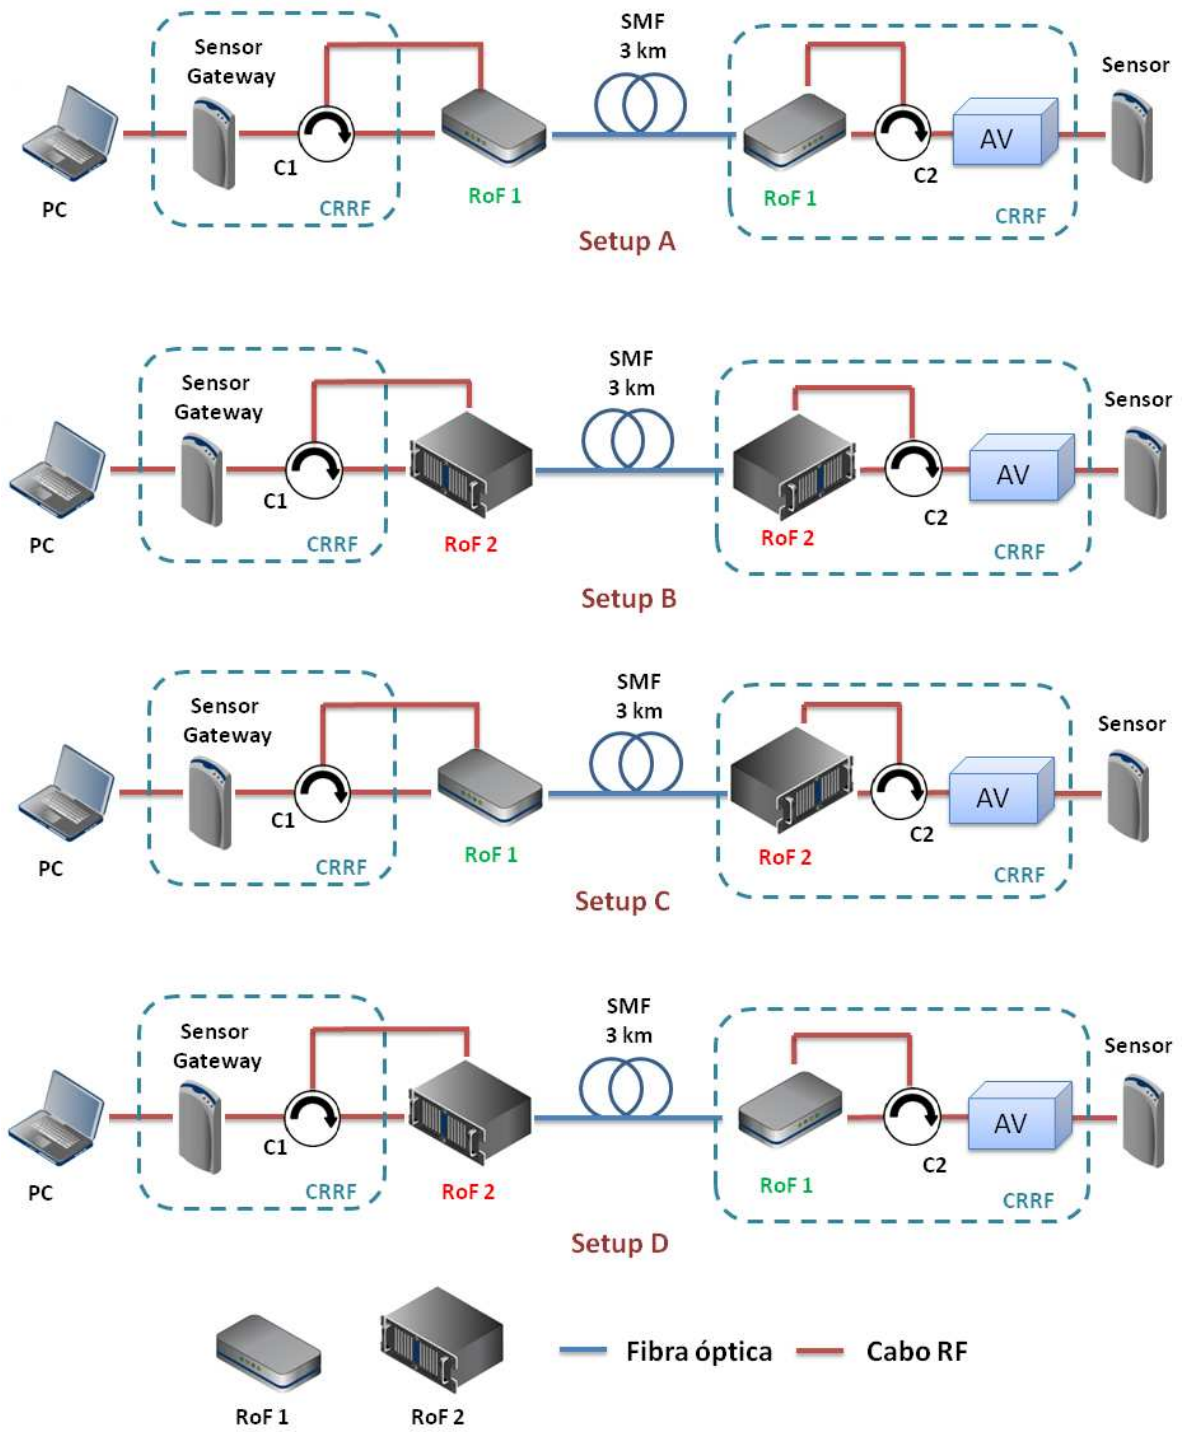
Sensor Gateway
SMF
3 km
Sensor
PC
C1
CRRF
RoF 1
RoF 1
C2
AV
CRRF
Setup A

Sensor Gateway
SMF
3 km
Sensor
PC
C1
CRRF
RoF 2
RoF 2
C2
AV
CRRF
Setup B

Sensor Gateway
SMF
3 km
Sensor
PC
C1
CRRF
RoF 1
RoF 2
C2
AV
CRRF
Setup C

Sensor Gateway
SMF
3 km
Sensor
PC
C1
CRRF
RoF 2
RoF 1
C2
AV
CRRF
Setup D

RoF 1
RoF 2
Fibra óptica
Cabo RF